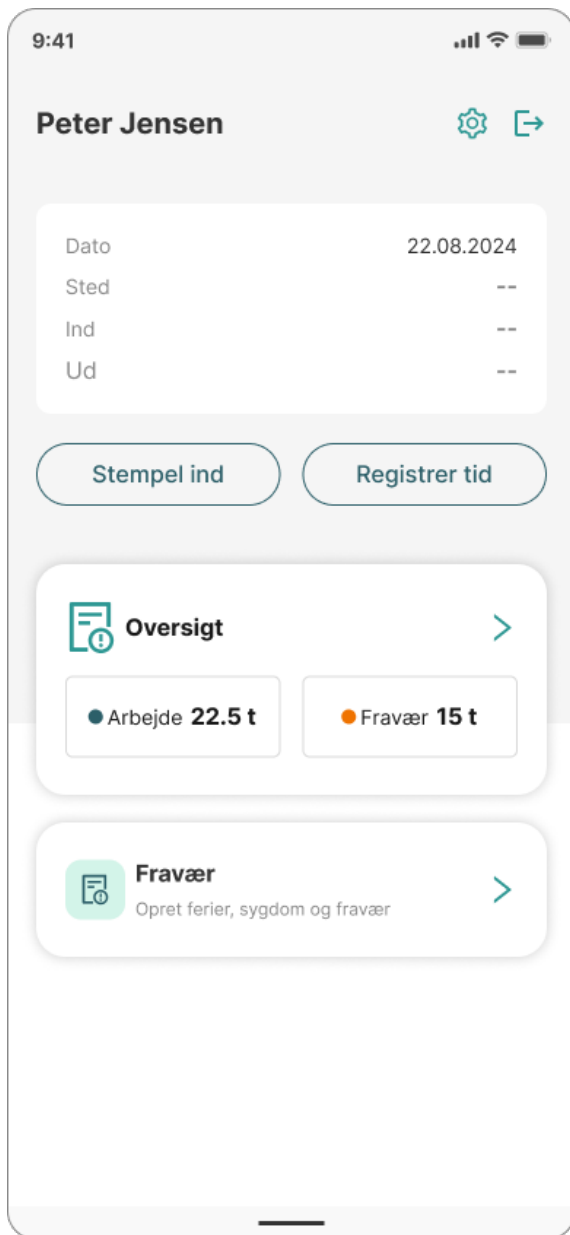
9:41

Peter Jensen

| | |
|---|---|
| Dato | 22.08.2024 |
| Sted | -- |
| Ind | -- |
| Ud | -- |

Stempel ind

Registrer tid

Oversigt

Arbejde 22.5 t

Fravær 15 t

Fravær

Opret ferier, sygdom og fravær